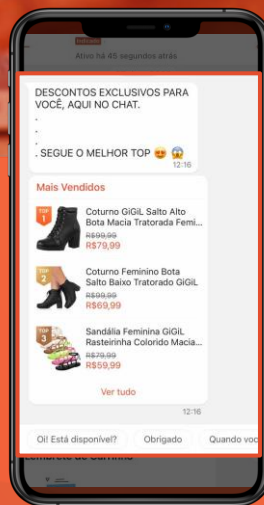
Ativo há 45 segundos atrás

DESCONTOS EXCLUSIVOS PARA VOCÊ, AQUI NO CHAT.
.
.
.
. SEGUE O MELHOR TOP 😍😱
12:16

Mais Vendidos

TOP 1
Coturno GiGiL Salto Alto Bota Macia Tratorada Femi...
R$99,99
R$79,99

TOP 2
Coturno Feminino Bota Salto Baixo Tratorado GiGiL
R$99,99
R$69,99

TOP 3
Sandália Feminina GiGiL Rasteirinha Colorido Macia...
R$79,99
R$59,99

Ver tudo
12:16

Oi! Está disponível?
Obrigado
Quando voc

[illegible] do Carrinho